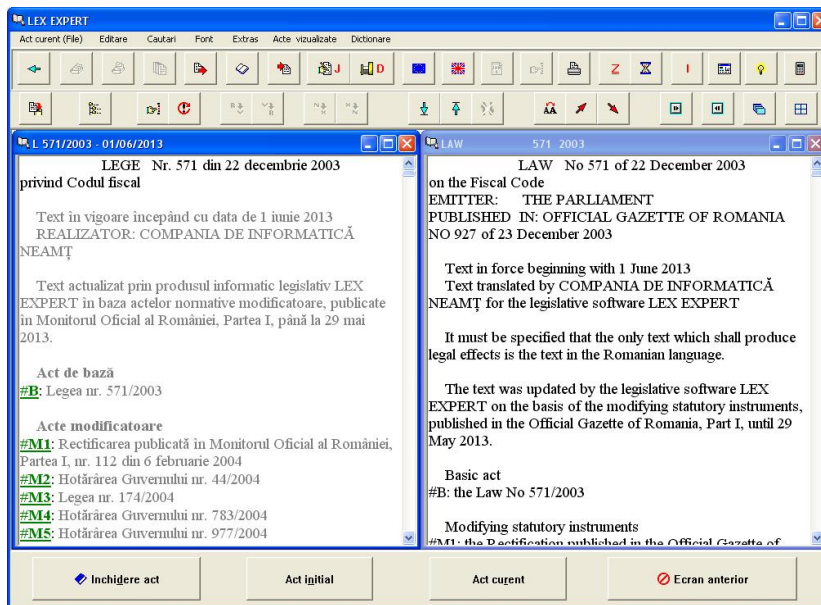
LEX EXPERT

Act curent (File) Editare Cautari Font Extras Acte vizualizate Dictionare

J D

Z I

L 571/2003 - 01/06/2013

LEGE Nr. 571 din 22 decembrie 2003 privind Codul fiscal

Text în vigoare începând cu data de 1 iunie 2013
REALIZATOR: COMPANIA DE INFORMATICĂ NEAMȚ

Text actualizat prin produsul informatic legislativ LEX EXPERT în baza actelor normative modificatoare, publicate în Monitorul Oficial al României, Partea I, până la 29 mai 2013.

Act de bază
#B: Legea nr. 571/2003

Acte modificatoare
#M1: Rectificarea publicată în Monitorul Oficial al României, Partea I, nr. 112 din 6 februarie 2004
#M2: Hotărârea Guvernului nr. 44/2004
#M3: Legea nr. 174/2004
#M4: Hotărârea Guvernului nr. 783/2004
#M5: Hotărârea Guvernului nr. 977/2004

LAW 571 2003

LAW No 571 of 22 December 2003 on the Fiscal Code
EMITTER: THE PARLIAMENT
PUBLISHED IN: OFFICIAL GAZETTE OF ROMANIA NO 927 of 23 December 2003

Text in force beginning with 1 June 2013
Text translated by COMPANIA DE INFORMATICĂ NEAMȚ for the legislative software LEX EXPERT

It must be specified that the only text which shall produce legal effects is the text in the Romanian language.

The text was updated by the legislative software LEX EXPERT on the basis of the modifying statutory instruments, published in the Official Gazette of Romania, Part I, until 29 May 2013.

Basic act
#B: the Law No 571/2003

Modifying statutory instruments
#M1: the Rectification published in the Official Gazette of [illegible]

Inchidere act
Act initial
Act curent
Ecran anterior